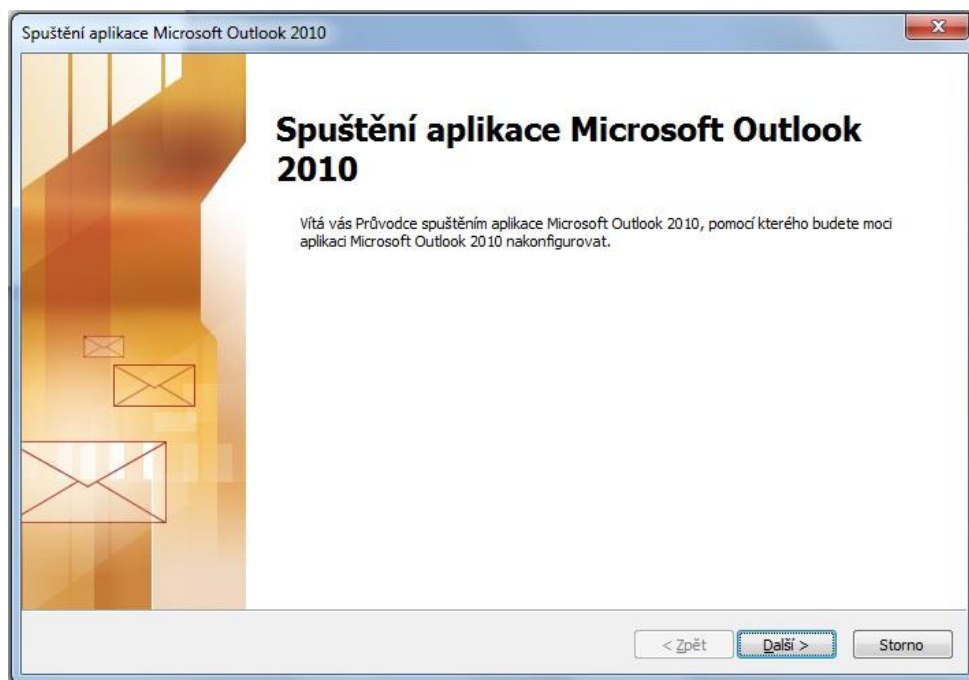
Spuštění aplikace Microsoft Outlook 2010

Spuštění aplikace Microsoft Outlook 2010

Vítá vás Průvodce spuštěním aplikace Microsoft Outlook 2010, pomocí kterého budete moci aplikaci Microsoft Outlook 2010 nakonfigurovat.

< Zpět
Další >
Storno